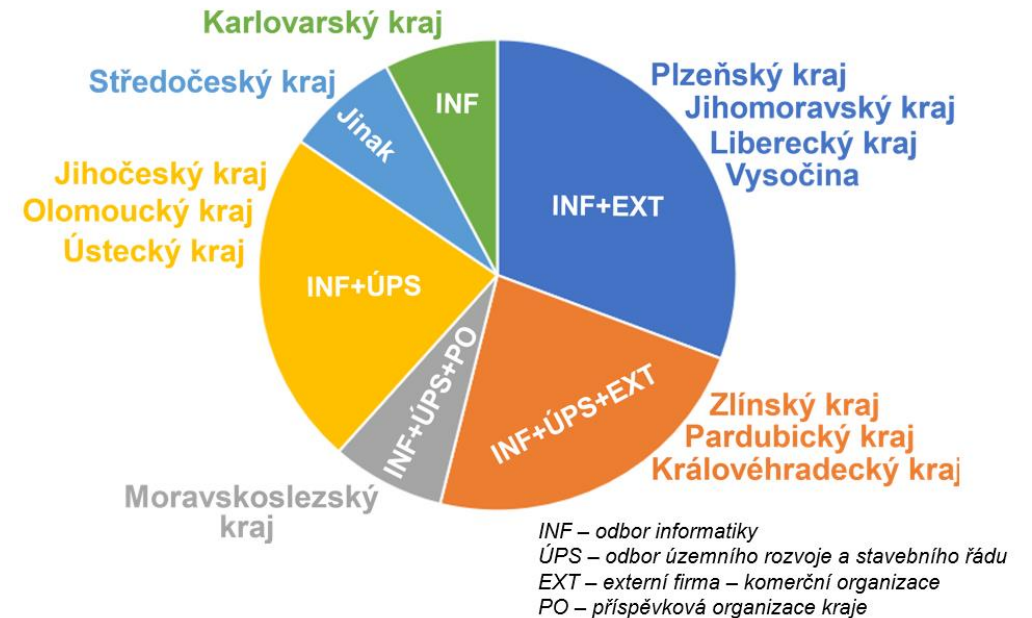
Karlovarský kraj

INF

Plzeňský kraj
Jihomoravský kraj
Liberecký kraj
Vysočina

INF+EXT

Středočeský kraj

Jinak

Jihočeský kraj
Olomoucký kraj
Ústecký kraj

INF+ÚPS

INF+ÚPS+PO

INF+ÚPS+EXT

Zlínský kraj
Pardubický kraj
Královéhradecký kraj

Moravskoslezský kraj

INF – odbor informatiky
ÚPS – odbor územního rozvoje a stavebního řádu
EXT – externí firma – komerční organizace
PO – příspěvková organizace kraje